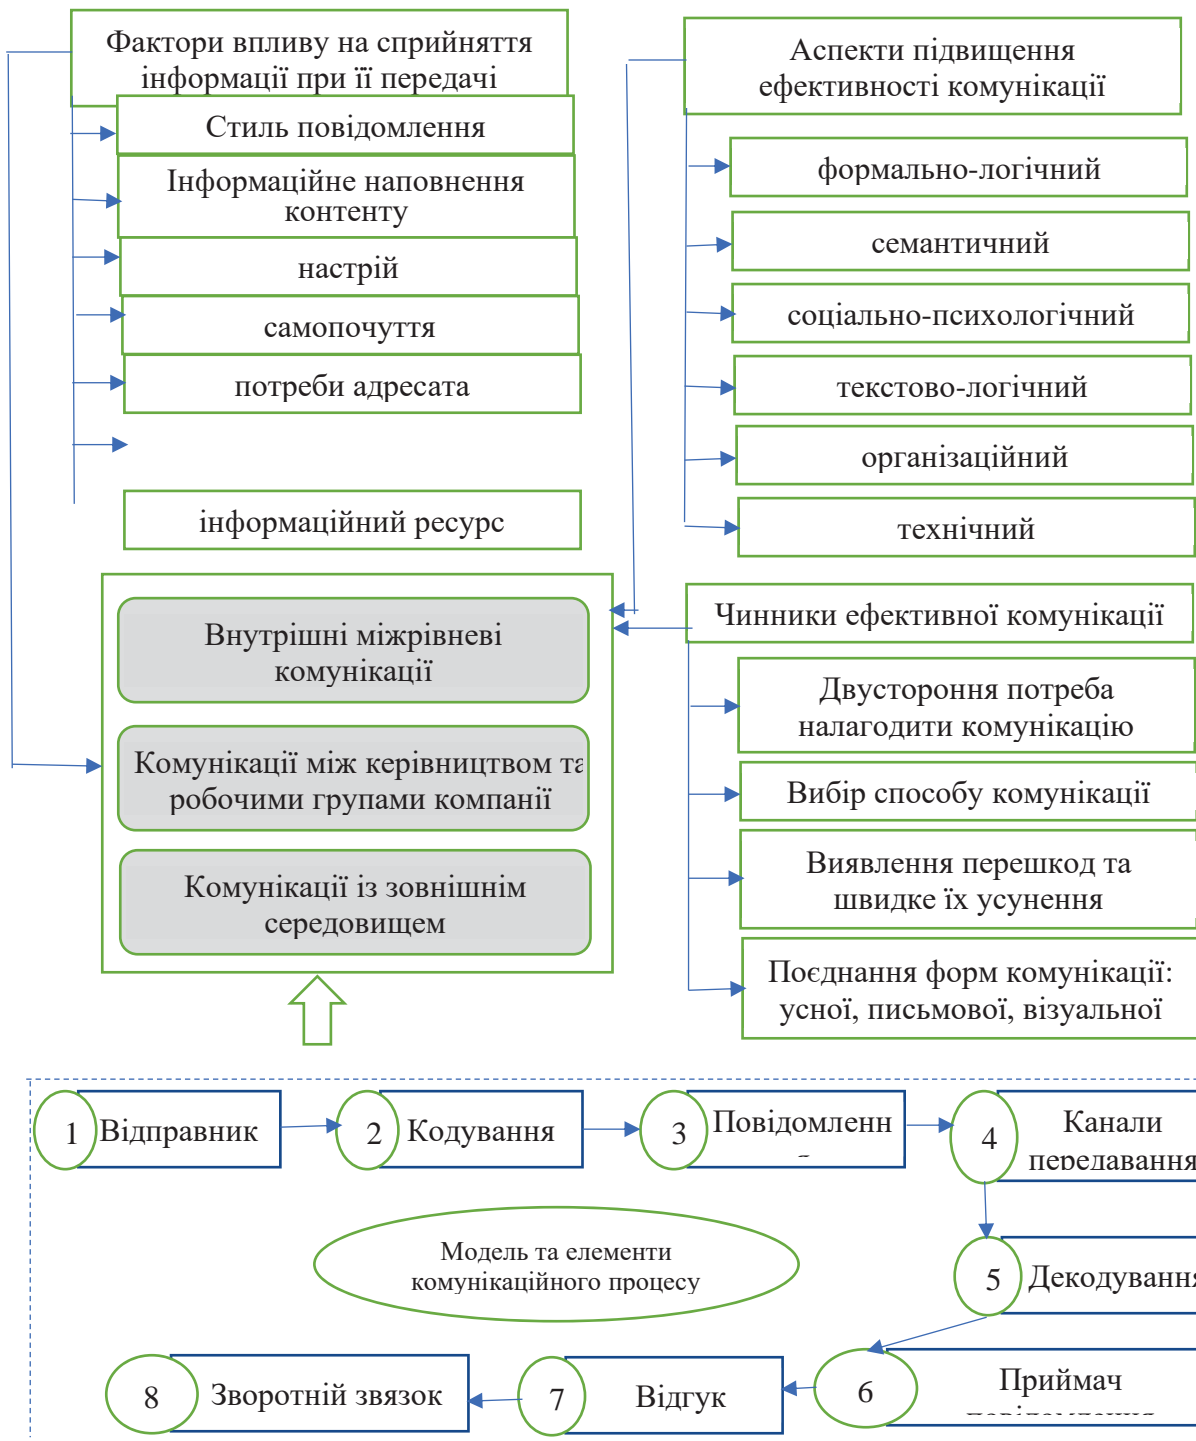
Фактори впливу на сприйняття інформації при її передачі

Стиль повідомлення

Інформаційне наповнення контенту

настрій

самопочуття

потреби адресата

інформаційний ресурс

Аспекти підвищення ефективності комунікації

формально-логічний

семантичний

соціально-психологічний

текстово-логічний

організаційний

технічний

Внутрішні міжрівневі комунікації

Комунікації між керівництвом та робочими групами компанії

Комунікації із зовнішнім середовищем

Чинники ефективної комунікації

Двостороння потреба налагодити комунікацію

Вибір способу комунікації

Виявлення перешкод та швидке їх усунення

Поєднання форм комунікації: усної, письмової, візуальної

1 Відправник

2 Кодування

3 Повідомленн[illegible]

4 Канали передавання

5 Декодуванн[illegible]

Модель та елементи комунікаційного процесу

6 Приймач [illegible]

7 Відгук

8 Зворотній звязок